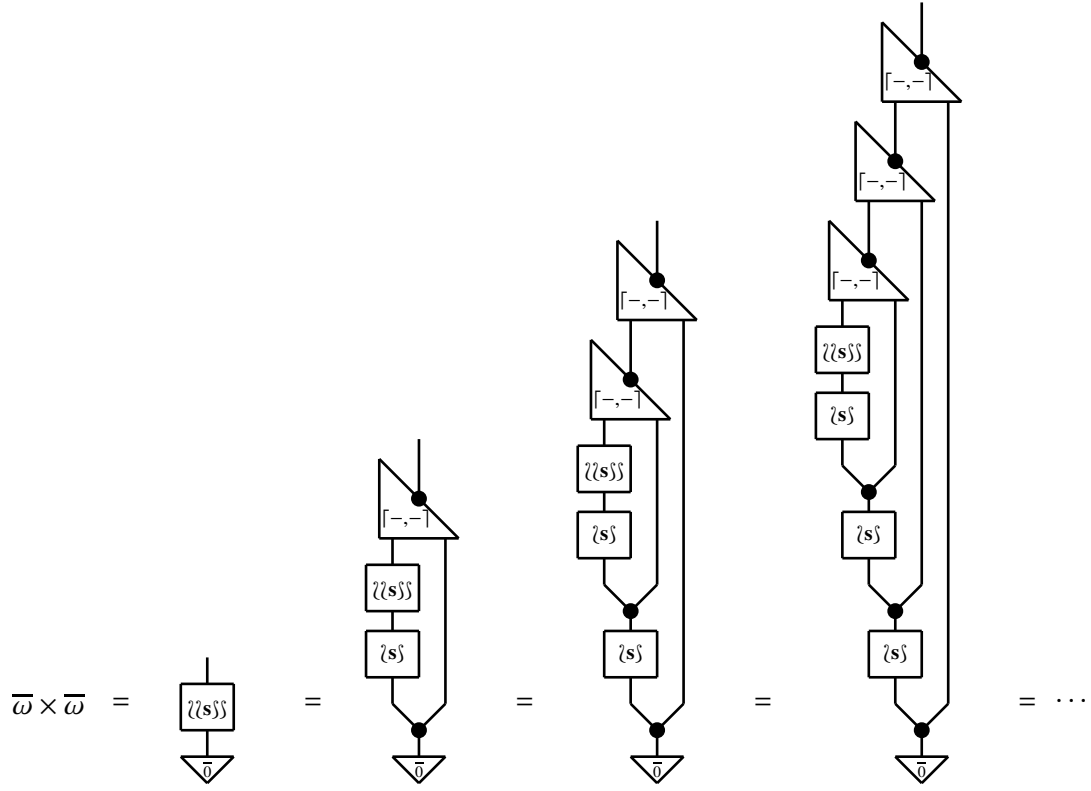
$\overline{\omega} \times \overline{\omega}$ = $\wr\wr s \int\int$ $\overline{0}$ = $\ulcorner -,- \urcorner$ $\wr\wr s \int\int$ $\wr s \int$ $\overline{0}$ = $\ulcorner -,- \urcorner$ $\ulcorner -,- \urcorner$ $\wr\wr s \int\int$ $\wr s \int$ $\wr s \int$ $\overline{0}$ = $\ulcorner -,- \urcorner$ $\ulcorner -,- \urcorner$ $\ulcorner -,- \urcorner$ $\wr\wr s \int\int$ $\wr s \int$ $\wr s \int$ $\wr s \int$ $\overline{0}$ = $\cdots$